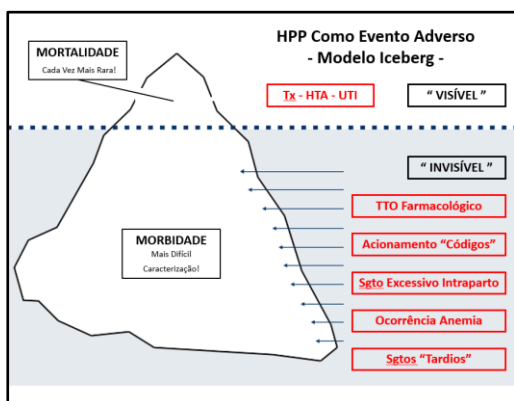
HPP Como Evento Adverso
- Modelo Iceberg -

MORTALIDADE
Cada Vez Mais Rara!

Tx - HTA - UTI

" VISÍVEL "

" INVISÍVEL "

TTO Farmacológico

MORBIDADE
Mais Difícil Caracterização!

Acionamento "Códigos"

Sgto Excessivo Intraparto

Ocorrência Anemia

Sgtos "Tardios"